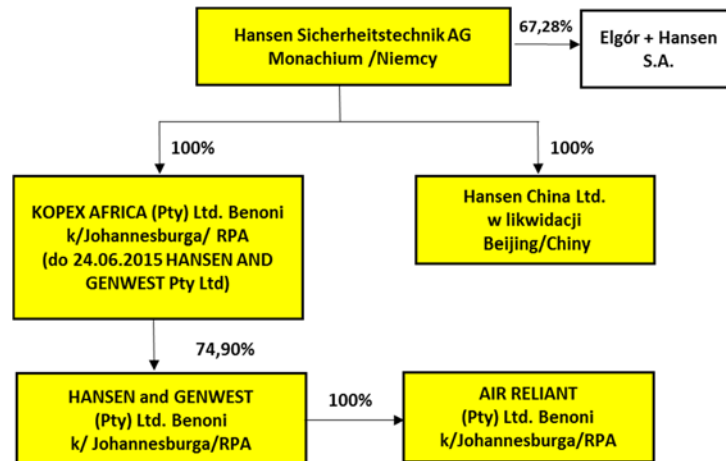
Hansen Sicherheitstechnik AG Monachium /Niemcy

67,28%

Elgór + Hansen S.A.

100%

100%

KOPEX AFRICA (Pty) Ltd. Benoni k/Johannesburga/ RPA (do 24.06.2015 HANSEN AND GENWEST Pty Ltd)

Hansen China Ltd. w likwidacji Beijing/Chiny

74,90%

HANSEN and GENWEST (Pty) Ltd. Benoni k/ Johannesburga/RPA

100%

AIR RELIANT (Pty) Ltd. Benoni k/Johannesburga/RPA